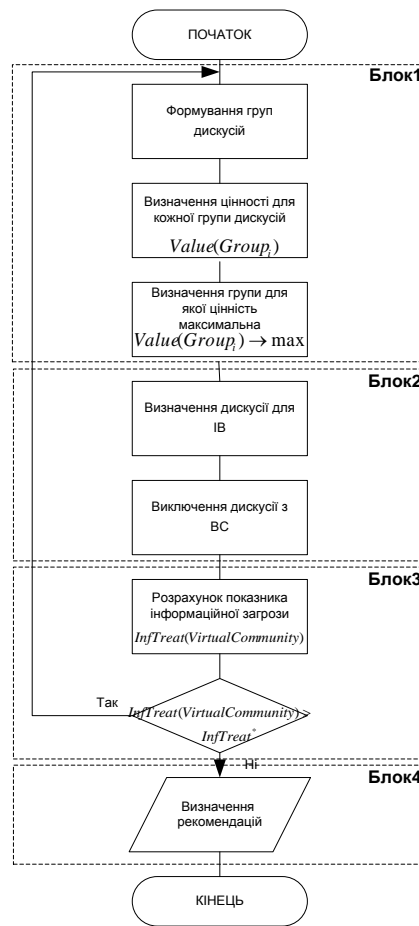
ПОЧАТОК

Блок1

Формування груп дискусій

Визначення цінності для кожної групи дискусій
$Value(Group_i)$

Визначення групи для якої цінність максимальна
$Value(Group_i) \rightarrow \max$

Блок2

Визначення дискусії для ІВ

Виключення дискусії з ВС

Блок3

Розрахунок показника інформаційної загрози
$InfTreat(VirtualCommunity)$

Так

$InfTreat(VirtualCommunity) > InfTreat^*$

Ні

Блок4

Визначення рекомендацій

КІНЕЦЬ